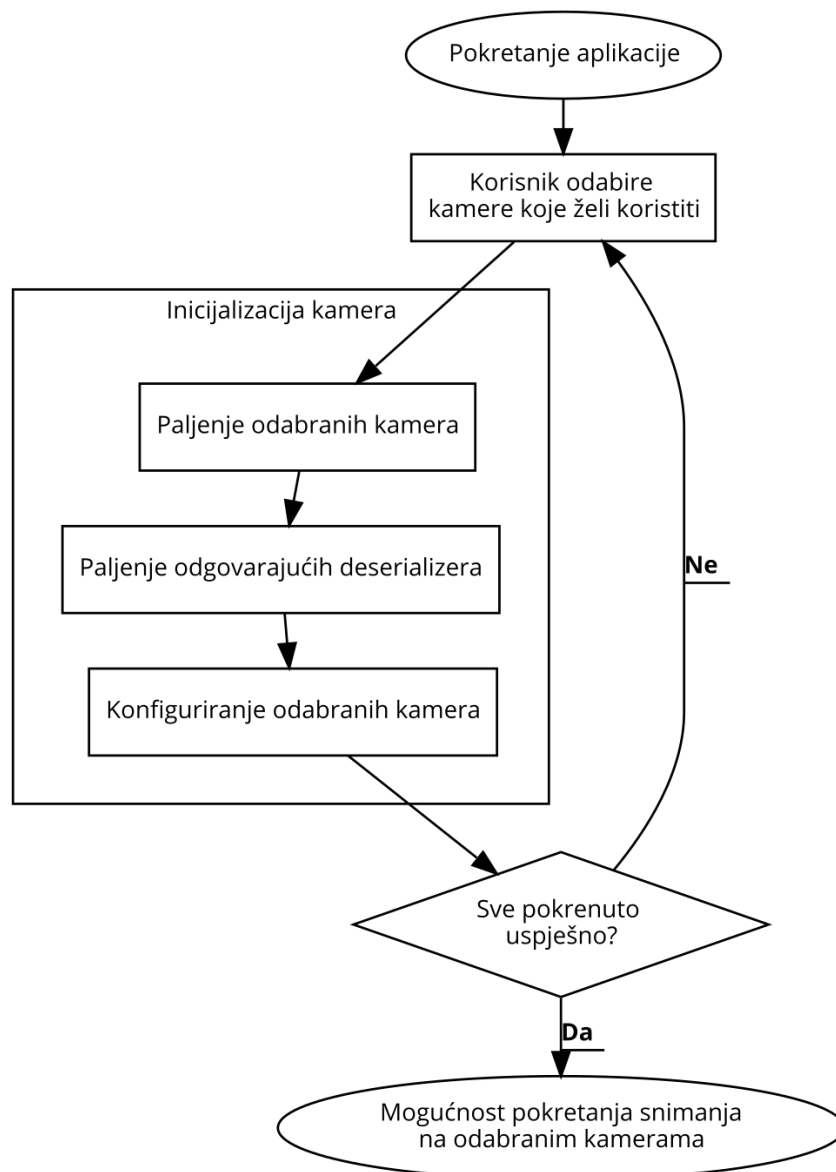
Pokretanje aplikacije

Korisnik odabire kamere koje želi koristiti

Inicijalizacija kamera

Paljenje odabranih kamera

Paljenje odgovarajućih deserializera

Konfiguriranje odabranih kamera

Ne

Sve pokrenuto uspješno?

Da

Mogućnost pokretanja snimanja na odabranim kamerama